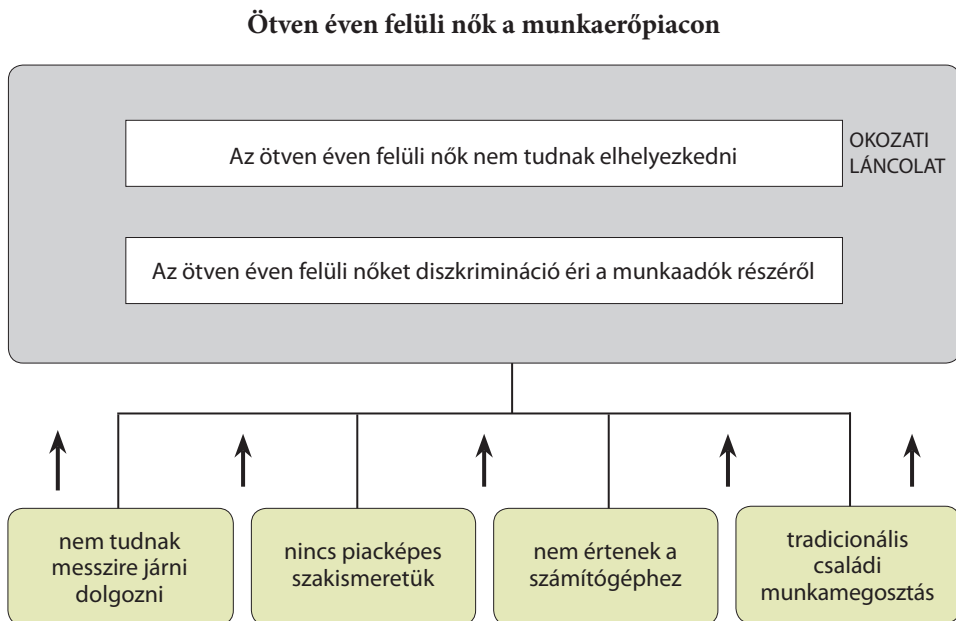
Ötven éven felüli nők a munkaerőpiacon

Az ötven éven felüli nők nem tudnak elhelyezkedni

OKOZATI LÁNCOLAT

Az ötven éven felüli nőket diszkrimináció éri a munkaadók részéről

nem tudnak messzire járni dolgozni

nincs piacképes szakismeretük

nem értenek a számítógéphez

tradicionális családi munkamegosztás